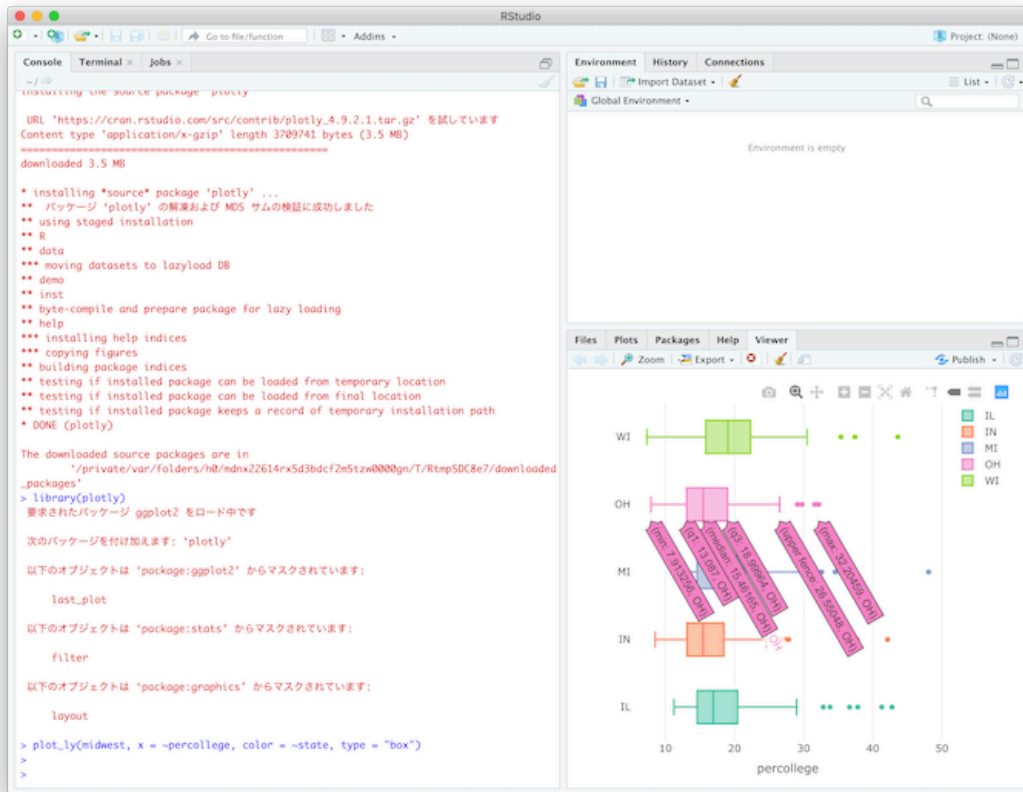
RStudio

Go to file/function

Addins

Project: (None)

Console | Terminal × | Jobs ×

~/

installing the source package 'plotly'

URL 'https://cran.rstudio.com/src/contrib/plotly_4.9.2.1.tar.gz' を試しています
Content type 'application/x-gzip' length 3709741 bytes (3.5 MB)
==================================================
downloaded 3.5 MB

* installing *source* package 'plotly' ...
** パッケージ 'plotly' の解凍および MD5 サムの検証に成功しました
** using staged installation
** R
** data
*** moving datasets to lazyload DB
** demo
** inst
** byte-compile and prepare package for lazy loading
** help
*** installing help indices
*** copying figures
** building package indices
** testing if installed package can be loaded from temporary location
** testing if installed package can be loaded from final location
** testing if installed package keeps a record of temporary installation path
* DONE (plotly)

The downloaded source packages are in
'/private/var/folders/h0/mdnx22614rx5d3bdcf2m5tzw0000gn/T/RtmpSDC8e7/downloaded_packages'
> library(plotly)
要求されたパッケージ ggplot2 をロード中です

次のパッケージを付け加えます: 'plotly'

以下のオブジェクトは 'package:ggplot2' からマスクされています:

last_plot

以下のオブジェクトは 'package:stats' からマスクされています:

filter

以下のオブジェクトは 'package:graphics' からマスクされています:

layout

> plot_ly(midwest, x = ~percollege, color = ~state, type = "box")
>
>

Environment | History | Connections

Import Dataset

List

Global Environment

Environment is empty

Files | Plots | Packages | Help | Viewer

Zoom | Export | Publish

WI
OH
MI
IN
IL

min: 7.913256, OH
q1: 13.087, OH
median: 15.48165, OH
q3: 18.99864, OH
upper fence: 26.55048, OH
max: 32.20459, OH
OH

10 20 30 40 50
percollege

IL
IN
MI
OH
WI